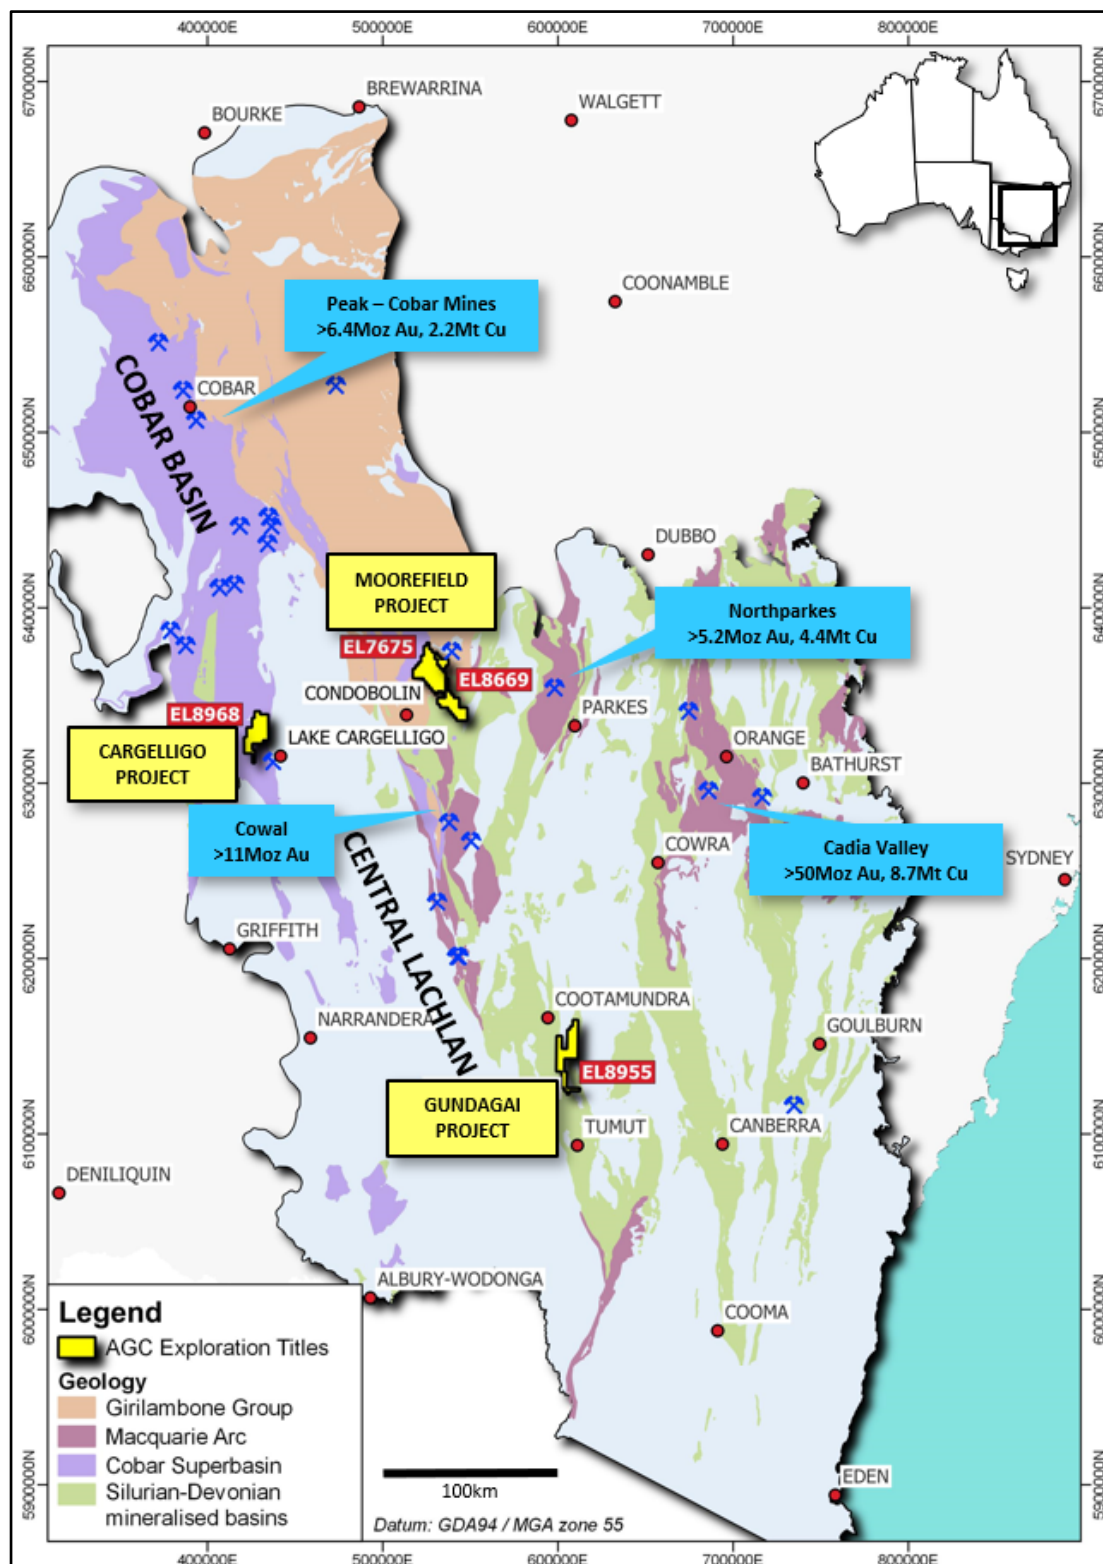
400000E 500000E 600000E 700000E 800000E

6700000N 6600000N 6500000N 6400000N 6300000N 6200000N 6100000N 6000000N 5900000N

BREWARRINA
BOURKE
WALGETT
COONAMBLE
Peak – Cobar Mines
>6.4Moz Au, 2.2Mt Cu
COBAR
COBAR BASIN
DUBBO
MOOREFIELD PROJECT
EL7675
EL8669
Northparkes
>5.2Moz Au, 4.4Mt Cu
CONDOBOLIN
PARKES
EL8968
CARGELLIGO PROJECT
LAKE CARGELLIGO
ORANGE
BATHURST
Cowal
>11Moz Au
CENTRAL LACHLAN
COWRA
Cadia Valley
>50Moz Au, 8.7Mt Cu
SYDNEY
GRIFFITH
COOTAMUNDRA
NARRANDERA
GOULBURN
EL8955
GUNDAGAI PROJECT
TUMUT
CANBERRA
DENILIQUIN
ALBURY-WODONGA
COOMA
EDEN

Legend
AGC Exploration Titles
Geology
Girilambone Group
Macquarie Arc
Cobar Superbasin
Silurian-Devonian mineralised basins

100km
Datum: GDA94 / MGA zone 55